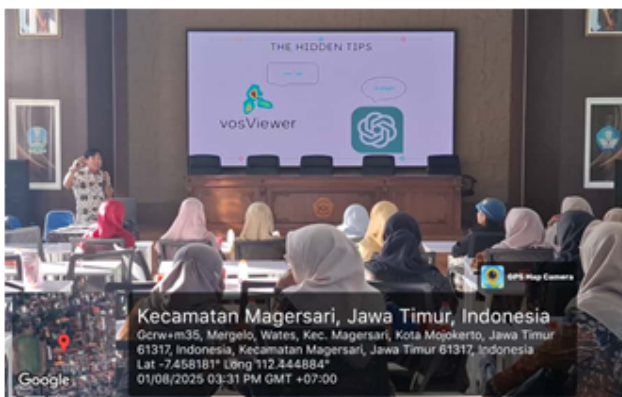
THE HIDDEN TIPS

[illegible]

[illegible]

vosViewer

GPS Map Camera

Kecamatan Magersari, Jawa Timur, Indonesia
Gcrw+m35, Mergelo, Wates, Kec. Magersari, Kota Mojokerto, Jawa Timur 61317, Indonesia, Kecamatan Magersari, Jawa Timur 61317, Indonesia
Lat -7.458181° Long 112.444884°
01/08/2025 03:31 PM GMT +07:00

Google